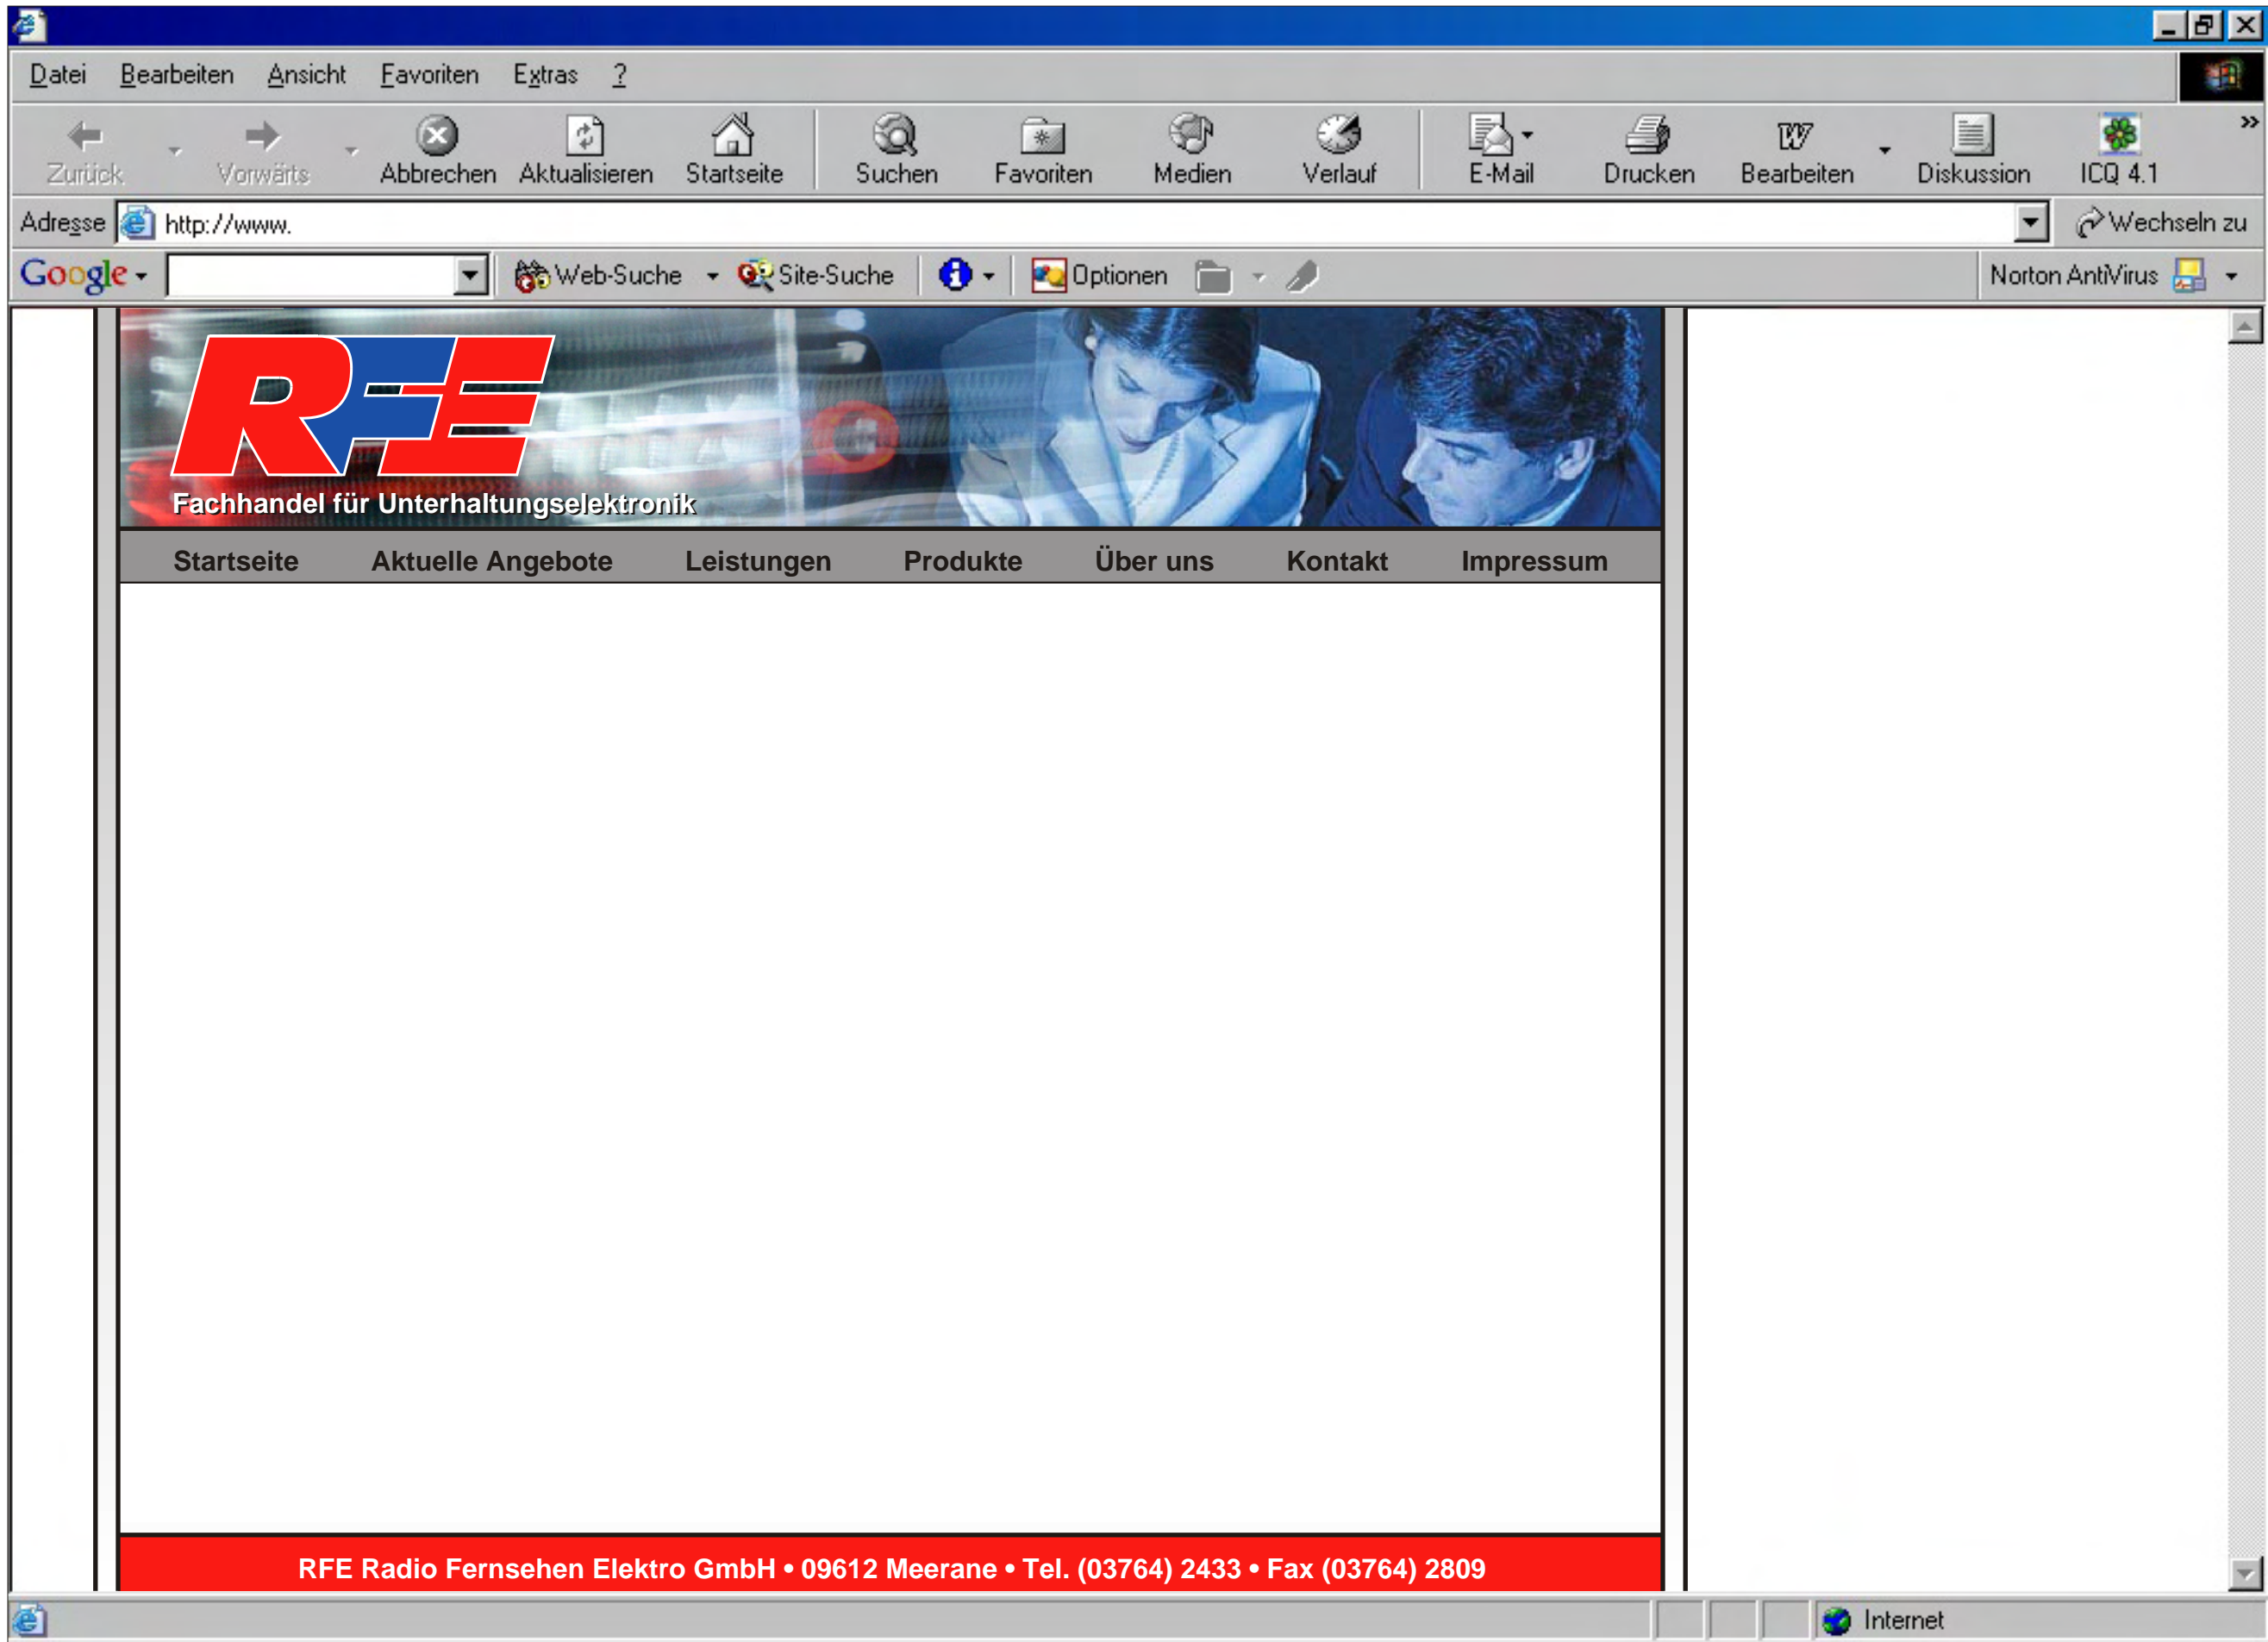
Datei Bearbeiten Ansicht Favoriten Extras ?

Zurück Vorwärts Abbrechen Aktualisieren Startseite Suchen Favoriten Medien Verlauf E-Mail Drucken Bearbeiten Diskussion ICQ 4.1

Adresse http://www. Wechseln zu

Google Web-Suche Site-Suche Optionen Norton AntiVirus

RFE
Fachhandel für Unterhaltungselektronik

Startseite Aktuelle Angebote Leistungen Produkte Über uns Kontakt Impressum

RFE Radio Fernsehen Elektro GmbH • 09612 Meerane • Tel. (03764) 2433 • Fax (03764) 2809

Internet